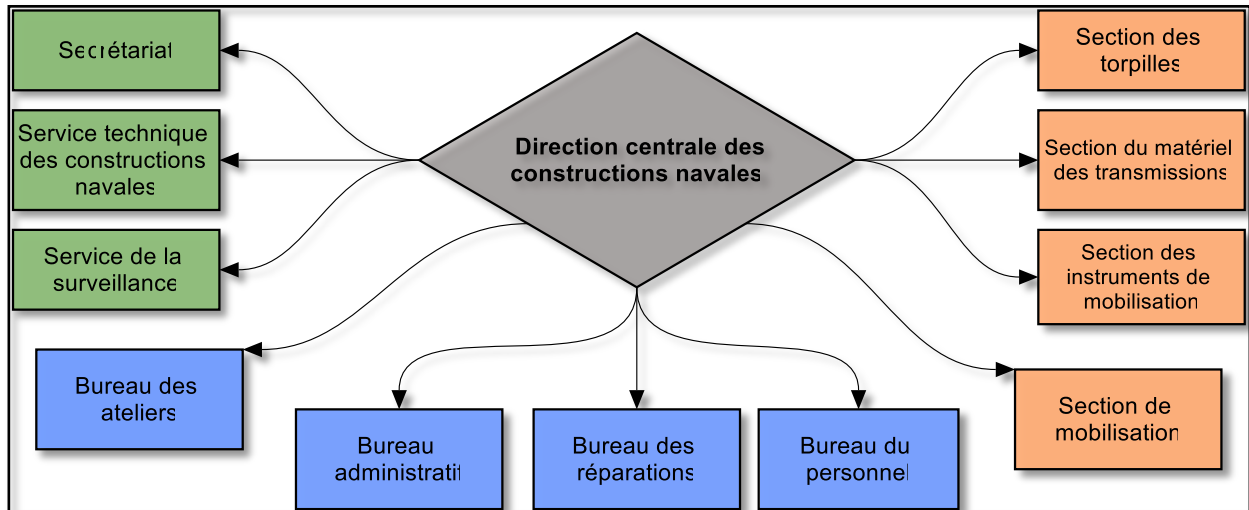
Secrétariat

Service technique des constructions navales

Service de la surveillance

Direction centrale des constructions navales

Section des torpilles

Section du matériel des transmissions

Section des instruments de mobilisation

Bureau des ateliers

Bureau administratif

Bureau des réparations

Bureau du personnel

Section de mobilisation